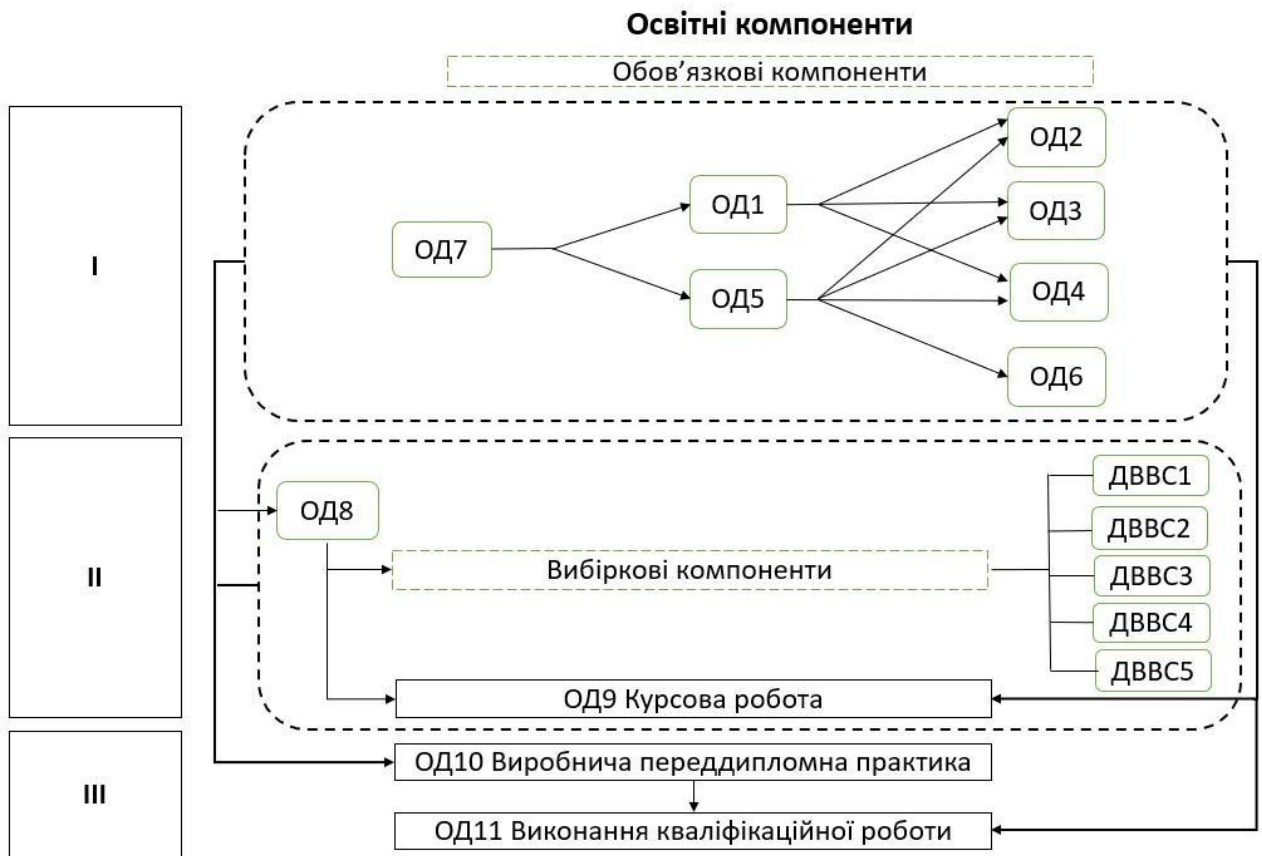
Освітні компоненти

Обов'язкові компоненти

I

ОД7

ОД1

ОД5

ОД2

ОД3

ОД4

ОД6

II

ОД8

Вибіркові компоненти

ДВВС1

ДВВС2

ДВВС3

ДВВС4

ДВВС5

ОД9 Курсова робота

III

ОД10 Виробнича переддипломна практика

ОД11 Виконання кваліфікаційної роботи